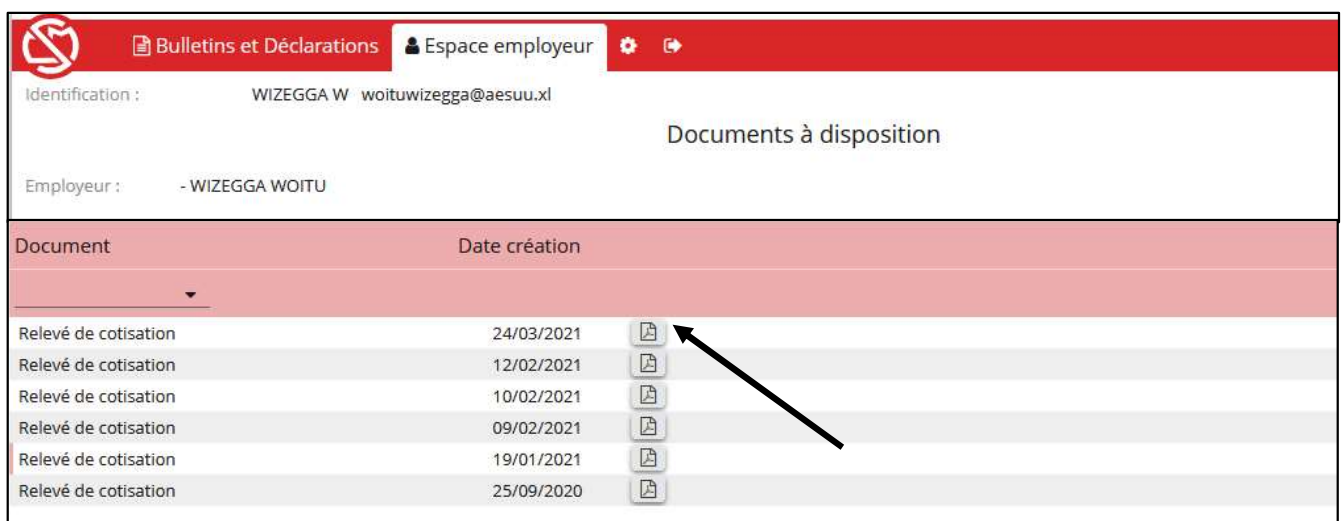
Bulletins et Déclarations | Espace employeur

Identification : WIZEGGA W woituwizegga@aesuu.xl

Documents à disposition

Employeur : - WIZEGGA WOITU

| Document | Date création |
|---|---|
| Relevé de cotisation | 24/03/2021 |
| Relevé de cotisation | 12/02/2021 |
| Relevé de cotisation | 10/02/2021 |
| Relevé de cotisation | 09/02/2021 |
| Relevé de cotisation | 19/01/2021 |
| Relevé de cotisation | 25/09/2020 |